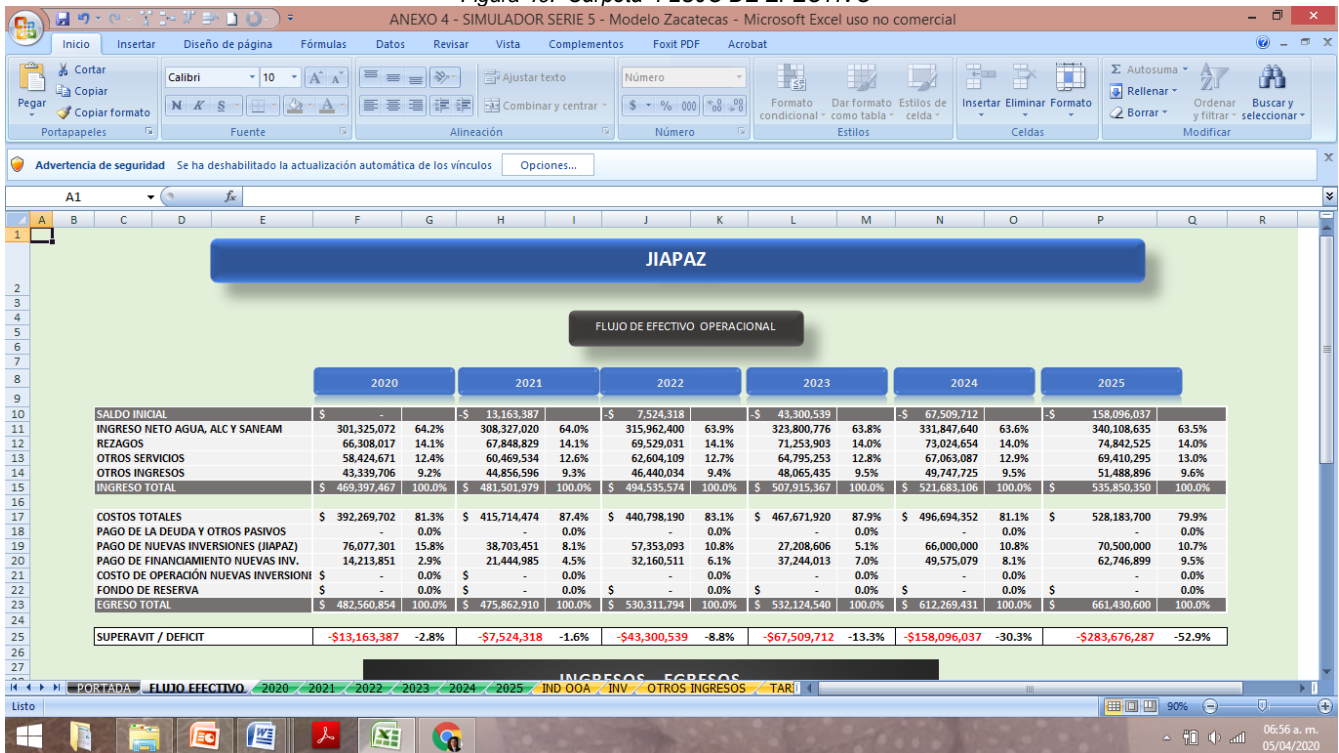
Figura 48. Carpeta FLUJO DE EFECTIVO

ANEXO 4 - SIMULADOR SERIE 5 - Modelo Zacatecas - Microsoft Excel uso no comercial

Inicio Insertar Diseño de página Fórmulas Datos Revisar Vista Complementos Foxit PDF Acrobat

Pegar Cortar Copiar Copiar formato Portapapeles Calibri 10 Fuente Ajustar texto Combinar y centrar Alineación Número Número Formato condicional Dar formato como tabla Estilos de celda Estilos Insertar Eliminar Formato Celdas Autosuma Rellenar Borrar Ordenar y filtrar Buscar y seleccionar Modificar

Advertencia de seguridad Se ha deshabilitado la actualización automática de los vínculos Opciones...

A1

JIAPAZ

FLUJO DE EFECTIVO OPERACIONAL

| | 2020 | | 2021 | | 2022 | | 2023 | | 2024 | | 2025 | |
|---|---|---|---|---|---|---|---|---|---|---|---|---|
| SALDO INICIAL | $ - | | -$ 13,163,387 | | -$ 7,524,318 | | -$ 43,300,539 | | -$ 67,509,712 | | -$ 158,096,037 | |
| INGRESO NETO AGUA, ALC Y SANEAM | 301,325,072 | 64.2% | 308,327,020 | 64.0% | 315,962,400 | 63.9% | 323,800,776 | 63.8% | 331,847,640 | 63.6% | 340,108,635 | 63.5% |
| REZAGOS | 66,308,017 | 14.1% | 67,848,829 | 14.1% | 69,529,031 | 14.1% | 71,253,903 | 14.0% | 73,024,654 | 14.0% | 74,842,525 | 14.0% |
| OTROS SERVICIOS | 58,424,671 | 12.4% | 60,469,534 | 12.6% | 62,604,109 | 12.7% | 64,795,253 | 12.8% | 67,063,087 | 12.9% | 69,410,295 | 13.0% |
| OTROS INGRESOS | 43,339,706 | 9.2% | 44,856,596 | 9.3% | 46,440,034 | 9.4% | 48,065,435 | 9.5% | 49,747,725 | 9.5% | 51,488,896 | 9.6% |
| INGRESO TOTAL | $ 469,397,467 | 100.0% | $ 481,501,979 | 100.0% | $ 494,535,574 | 100.0% | $ 507,915,367 | 100.0% | $ 521,683,106 | 100.0% | $ 535,850,350 | 100.0% |
| COSTOS TOTALES | $ 392,269,702 | 81.3% | $ 415,714,474 | 87.4% | $ 440,798,190 | 83.1% | $ 467,671,920 | 87.9% | $ 496,694,352 | 81.1% | $ 528,183,700 | 79.9% |
| PAGO DE LA DEUDA Y OTROS PASIVOS | - | 0.0% | - | 0.0% | - | 0.0% | - | 0.0% | - | 0.0% | - | 0.0% |
| PAGO DE NUEVAS INVERSIONES (JIAPAZ) | 76,077,301 | 15.8% | 38,703,451 | 8.1% | 57,353,093 | 10.8% | 27,208,606 | 5.1% | 66,000,000 | 10.8% | 70,500,000 | 10.7% |
| PAGO DE FINANCIAMIENTO NUEVAS INV. | 14,213,851 | 2.9% | 21,444,985 | 4.5% | 32,160,511 | 6.1% | 37,244,013 | 7.0% | 49,575,079 | 8.1% | 62,746,899 | 9.5% |
| COSTO DE OPERACIÓN NUEVAS INVERSIONE | $ - | 0.0% | $ - | 0.0% | - | 0.0% | - | 0.0% | - | 0.0% | - | 0.0% |
| FONDO DE RESERVA | $ - | 0.0% | $ - | 0.0% | $ - | 0.0% | $ - | 0.0% | $ - | 0.0% | $ - | 0.0% |
| EGRESO TOTAL | $ 482,560,854 | 100.0% | $ 475,862,910 | 100.0% | $ 530,311,794 | 100.0% | $ 532,124,540 | 100.0% | $ 612,269,431 | 100.0% | $ 661,430,600 | 100.0% |
| SUPERAVIT / DEFICIT | -$13,163,387 | -2.8% | -$7,524,318 | -1.6% | -$43,300,539 | -8.8% | -$67,509,712 | -13.3% | -$158,096,037 | -30.3% | -$283,676,287 | -52.9% |

INGRESOS - EGRESOS

PORTADA FLUJO EFECTIVO 2020 2021 2022 2023 2024 2025 IND OOA INV OTROS INGRESOS TAR

Listo 90%

06:56 a. m. 05/04/2020